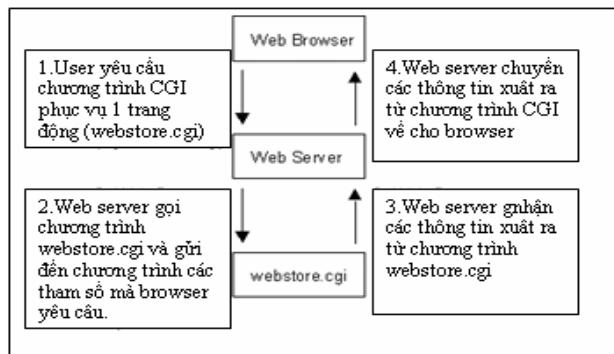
Web Browser

1.User yêu cầu chương trình CGI phục vụ 1 trang động (webstore.cgi)

4.Web server chuyển các thông tin xuất ra từ chương trình CGI về cho browser

Web Server

2.Web server gọi chương trình webstore.cgi và gửi đến chương trình các tham số mà browser yêu cầu.

3.Web server gnhận các thông tin xuất ra từ chương trình webstore.cgi

webstore.cgi